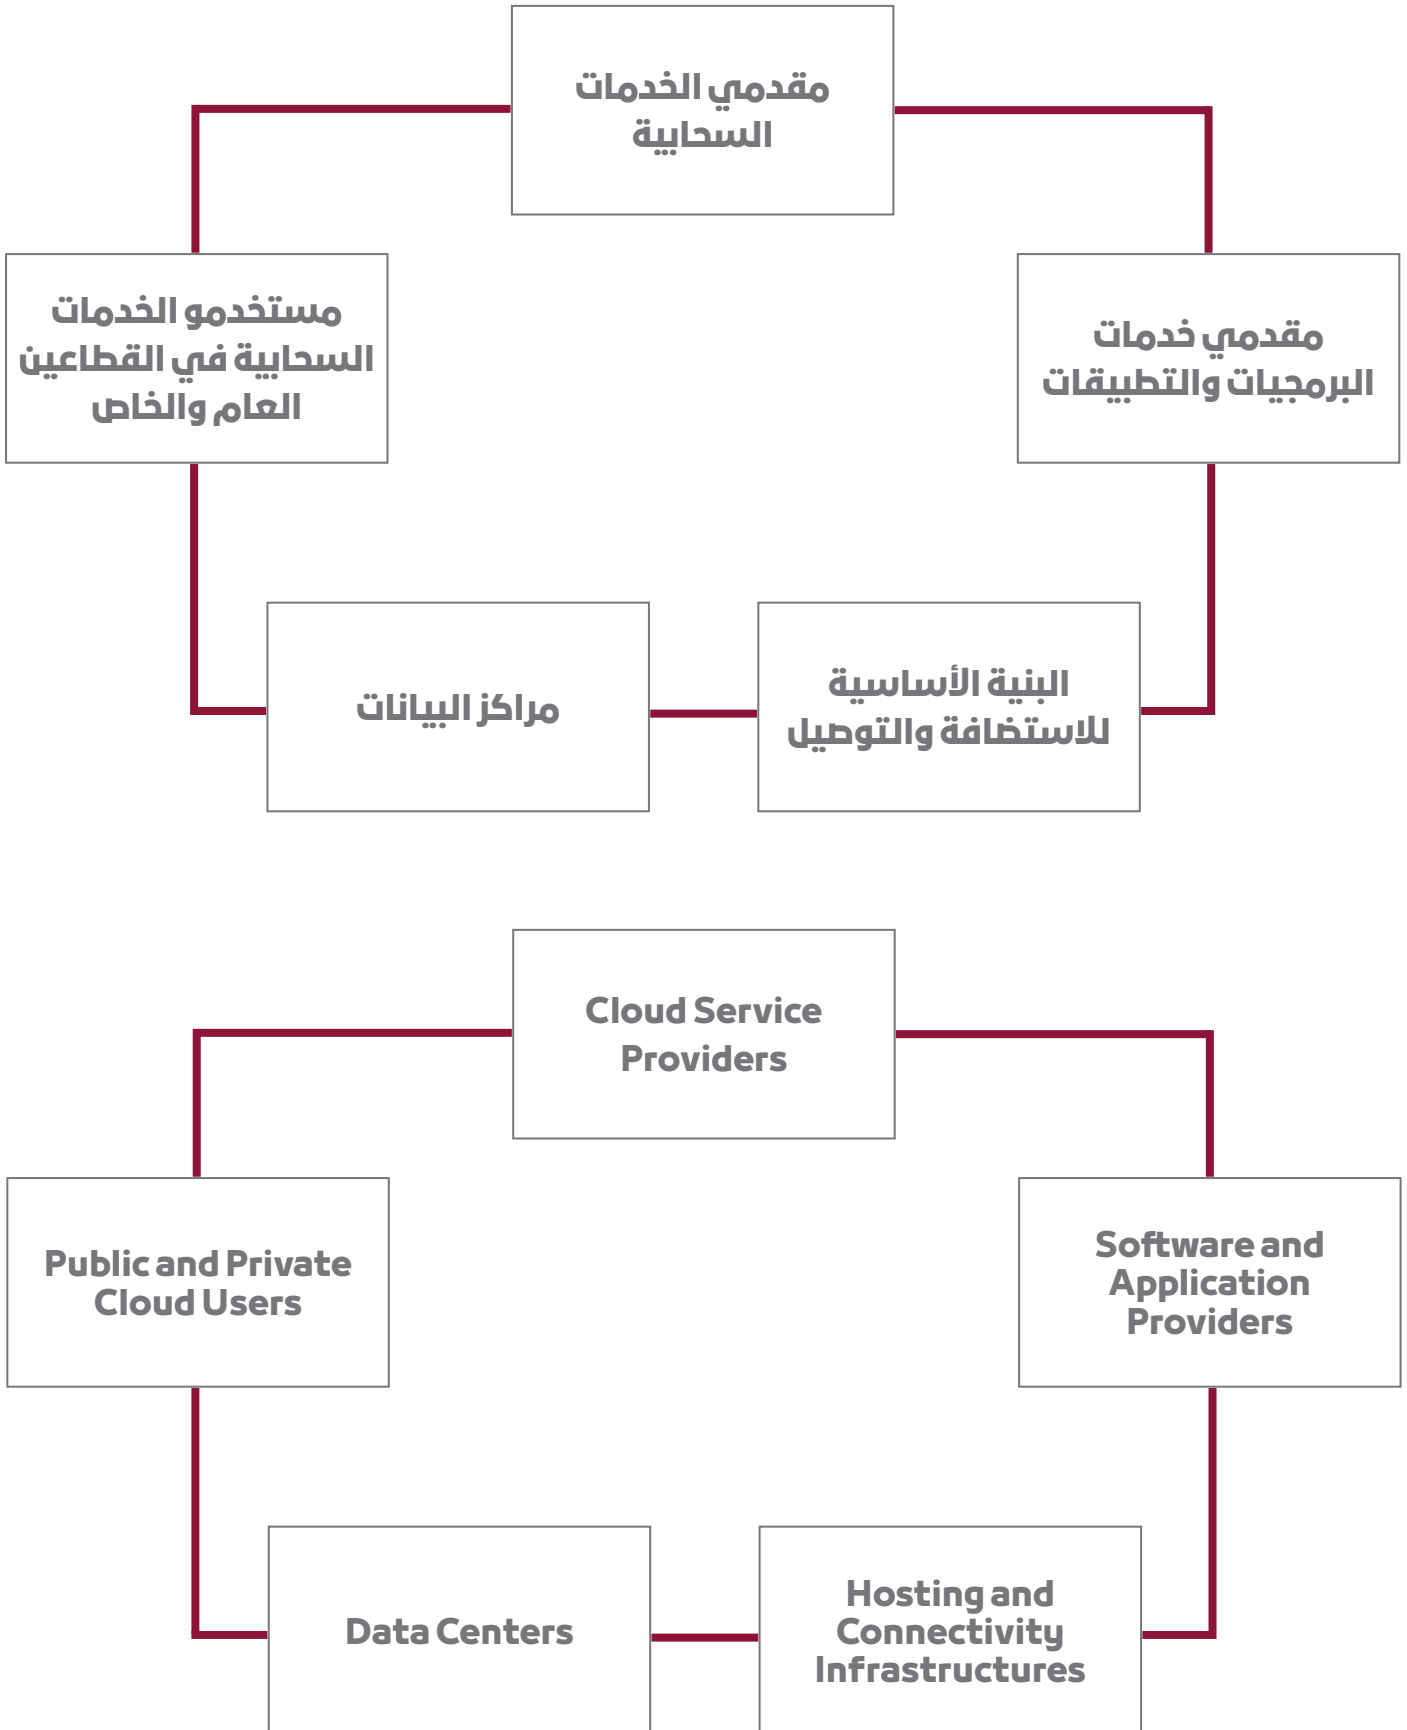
مقدمي الخدمات السحابية

مستخدمو الخدمات السحابية في القطاعين العام والخاص

مقدمي خدمات البرمجيات والتطبيقات

مراكز البيانات

البنية الأساسية للاستضافة والتوصيل

Cloud Service Providers

Public and Private Cloud Users

Software and Application Providers

Data Centers

Hosting and Connectivity Infrastructures